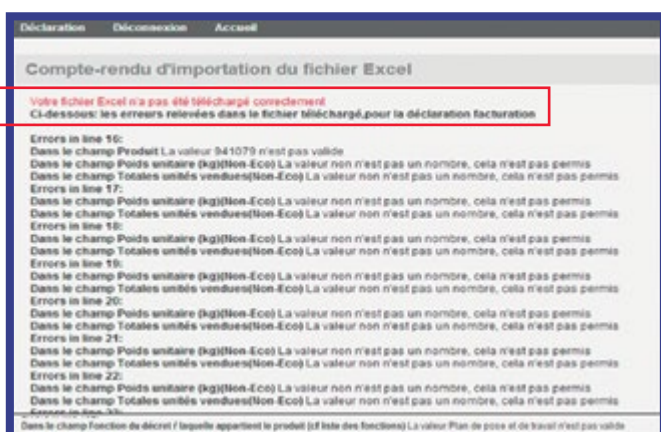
Déclaration Déconnexion Accueil

Compte-rendu d'importation du fichier Excel

Votre fichier Excel n'a pas été téléchargé correctement
Ci-dessous: les erreurs relevées dans le fichier téléchargé,pour la déclaration facturation

Errors in line 16:
Dans le champ Produit La valeur 941079 n'est pas valide
Dans le champ Poids unitaire (kg)(Non-Eco) La valeur non n'est pas un nombre, cela n'est pas permis
Dans le champ Totales unités vendues(Non-Eco) La valeur non n'est pas un nombre, cela n'est pas permis
Errors in line 17:
Dans le champ Poids unitaire (kg)(Non-Eco) La valeur non n'est pas un nombre, cela n'est pas permis
Dans le champ Totales unités vendues(Non-Eco) La valeur non n'est pas un nombre, cela n'est pas permis
Errors in line 18:
Dans le champ Poids unitaire (kg)(Non-Eco) La valeur non n'est pas un nombre, cela n'est pas permis
Dans le champ Totales unités vendues(Non-Eco) La valeur non n'est pas un nombre, cela n'est pas permis
Errors in line 19:
Dans le champ Poids unitaire (kg)(Non-Eco) La valeur non n'est pas un nombre, cela n'est pas permis
Dans le champ Totales unités vendues(Non-Eco) La valeur non n'est pas un nombre, cela n'est pas permis
Errors in line 20:
Dans le champ Poids unitaire (kg)(Non-Eco) La valeur non n'est pas un nombre, cela n'est pas permis
Dans le champ Totales unités vendues(Non-Eco) La valeur non n'est pas un nombre, cela n'est pas permis
Errors in line 21:
Dans le champ Poids unitaire (kg)(Non-Eco) La valeur non n'est pas un nombre, cela n'est pas permis
Dans le champ Totales unités vendues(Non-Eco) La valeur non n'est pas un nombre, cela n'est pas permis
Errors in line 22:
Dans le champ Poids unitaire (kg)(Non-Eco) La valeur non n'est pas un nombre, cela n'est pas permis
Dans le champ Totales unités vendues(Non-Eco) La valeur non n'est pas un nombre, cela n'est pas permis
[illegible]

Dans le champ Fonction du décret / laquelle appartient le produit (cf liste des fonctions) La valeur Plan de pose et de travail n'est pas valide